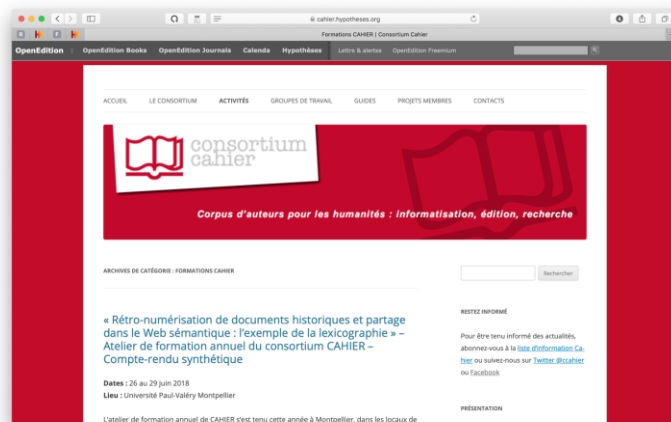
cahier.hypotheses.org

Formations CAHIER | Consortium Cahier

OpenEdition OpenEdition Books OpenEdition Journals Calenda Hypothèses Lettre & alertes OpenEdition Freemium

ACCUEIL LE CONSORTIUM ACTIVITÉS GROUPES DE TRAVAIL GUIDES PROJETS MEMBRES CONTACTS

consortium cahier

Corpus d'auteurs pour les humanités : informatisation, édition, recherche

ARCHIVES DE CATÉGORIE : FORMATIONS CAHIER

Rechercher

« Rétro-numérisation de documents historiques et partage dans le Web sémantique : l'exemple de la lexicographie » – Atelier de formation annuel du consortium CAHIER – Compte-rendu synthétique

Dates : 26 au 29 juin 2018
Lieu : Université Paul-Valéry Montpellier

L'atelier de formation annuel de CAHIER s'est tenu cette année à Montpellier, dans les locaux de

RESTEZ INFORMÉ

Pour être tenu informé des actualités, abonnez-vous à la liste d'information Cahier ou suivez-nous sur Twitter @ccahier ou Facebook

PRÉSENTATION